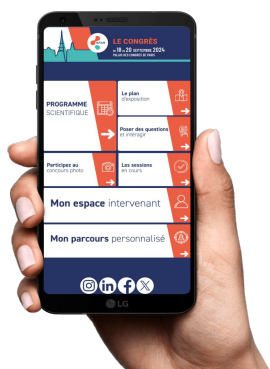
LE CONGRÈS
du 18 au 20 SEPTEMBRE 2024
PALAIS DES CONGRÈS DE PARIS

PROGRAMME SCIENTIFIQUE

Le plan d'exposition

Poser des questions et interagir

Participez au concours photo

Les sessions en cours

Mon espace intervenant

Mon parcours personnalisé

LG